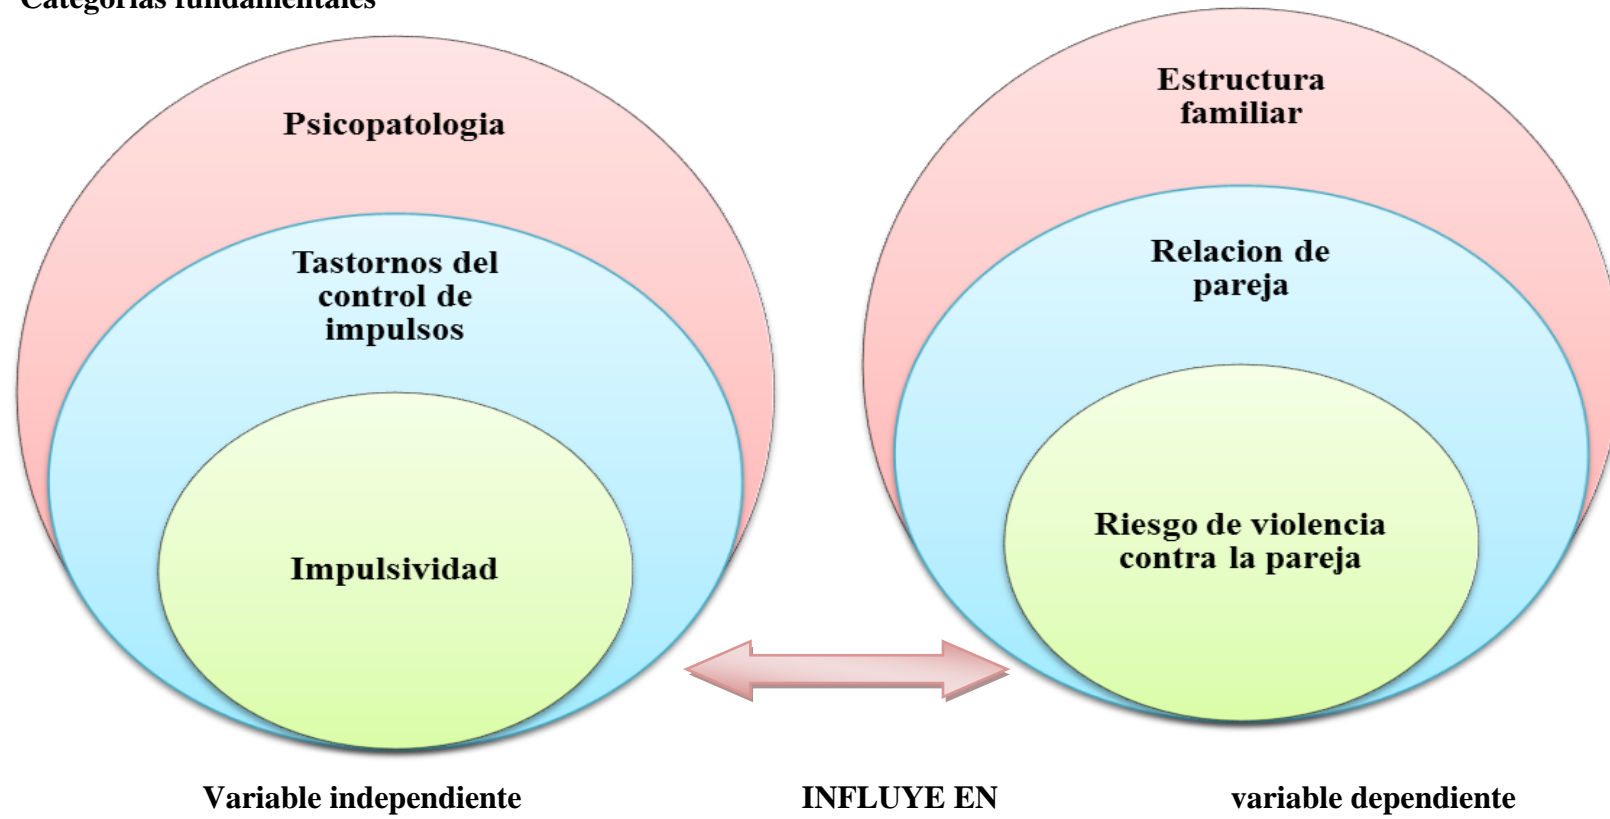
Categorías fundamentales

Psicopatologia

Tastornos del control de impulsos

Impulsividad

Estructura familiar

Relacion de pareja

Riesgo de violencia contra la pareja

Variable independiente

INFLUYE EN

variable dependiente